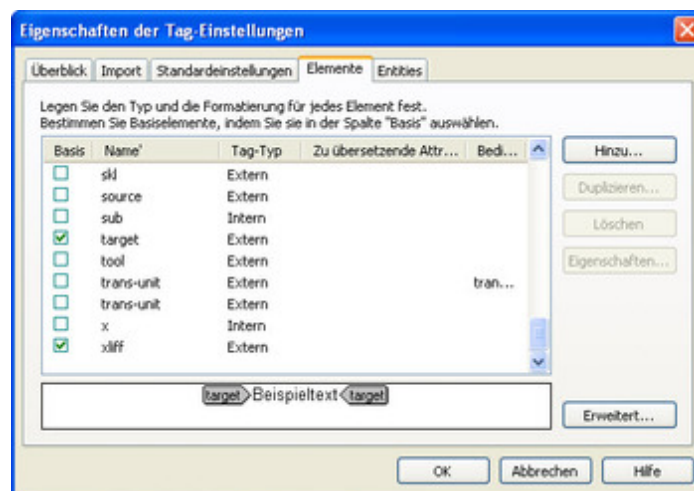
Eigenschaften der Tag-Einstellungen

Überblick | Import | Standardeinstellungen | Elemente | Entities

Legen Sie den Typ und die Formatierung für jedes Element fest.
Bestimmen Sie Basiselemente, indem Sie sie in der Spalte "Basis" auswählen.

| Basis | Name' | Tag-Typ | Zu übersetzende Attr... | Bedi... |
|---|---|---|---|---|
| | skl | Extern | | |
| | source | Extern | | |
| | sub | Intern | | |
| ☑ | target | Extern | | |
| | tool | Extern | | |
| | trans-unit | Extern | | tran... |
| | trans-unit | Extern | | |
| | x | Intern | | |
| ☑ | xliff | Extern | | |

target Beispieltext target

Hinzu...
Duplizieren...
Löschen
Eigenschaften...
Erweitert...

OK
Abbrechen
Hilfe